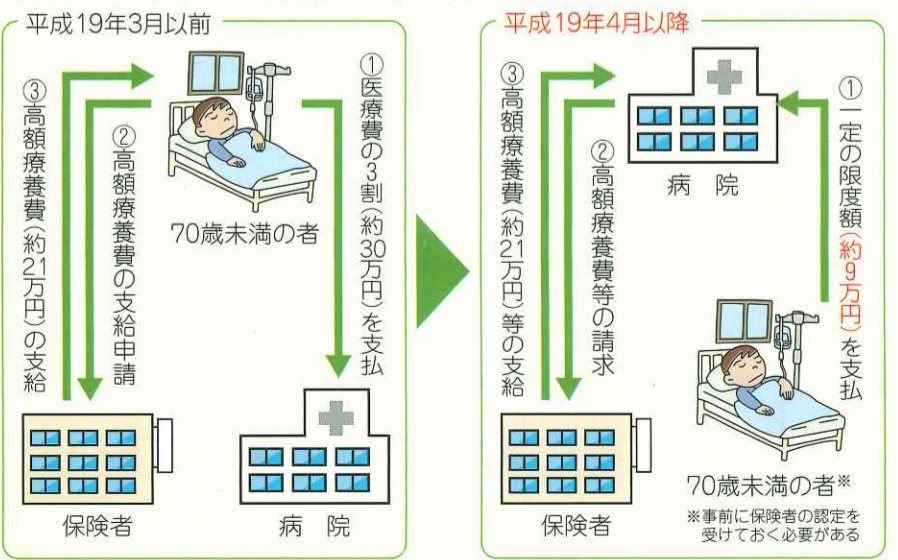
平成19年3月以前

①医療費の3割（約30万円）を支払

②高額療養費の支給申請

③高額療養費（約21万円）の支給

70歳未満の者

保険者

病　院

平成19年4月以降

①一定の限度額（約9万円）を支払

②高額療養費等の請求

③高額療養費（約21万円）等の支給

病　院

保険者

70歳未満の者※

※事前に保険者の認定を受けておく必要がある